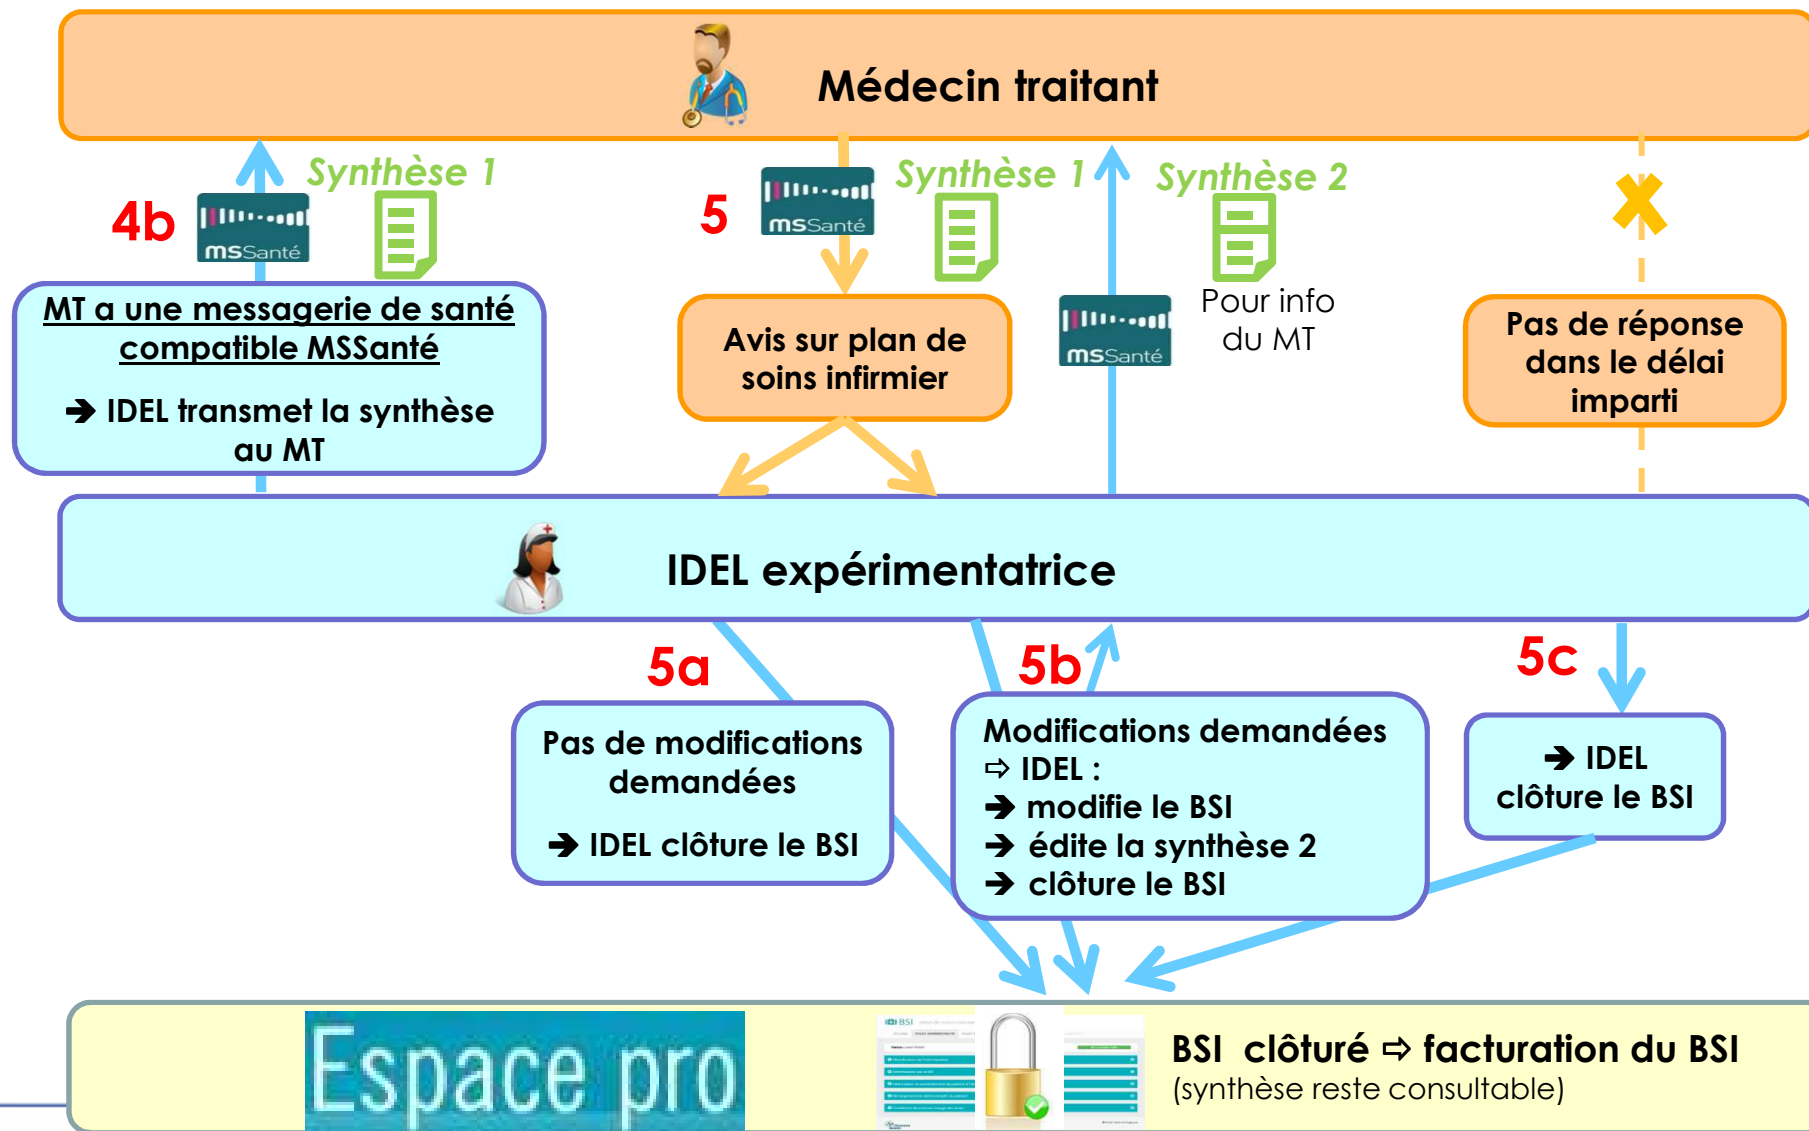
Médecin traitant

4b
mSSanté
Synthèse 1

MT a une messagerie de santé compatible MSSanté

➔ IDEL transmet la synthèse au MT

5
mSSanté
Synthèse 1

Avis sur plan de soins infirmier

Synthèse 2
mSSanté
Pour info du MT

Pas de réponse dans le délai imparti

IDEL expérimentatrice

5a
Pas de modifications demandées

➔ IDEL clôture le BSI

5b
Modifications demandées
⇨ IDEL :
➔ modifie le BSI
➔ édite la synthèse 2
➔ clôture le BSI

5c
➔ IDEL clôture le BSI

Espace pro

BSI clôturé ⇨ facturation du BSI
(synthèse reste consultable)